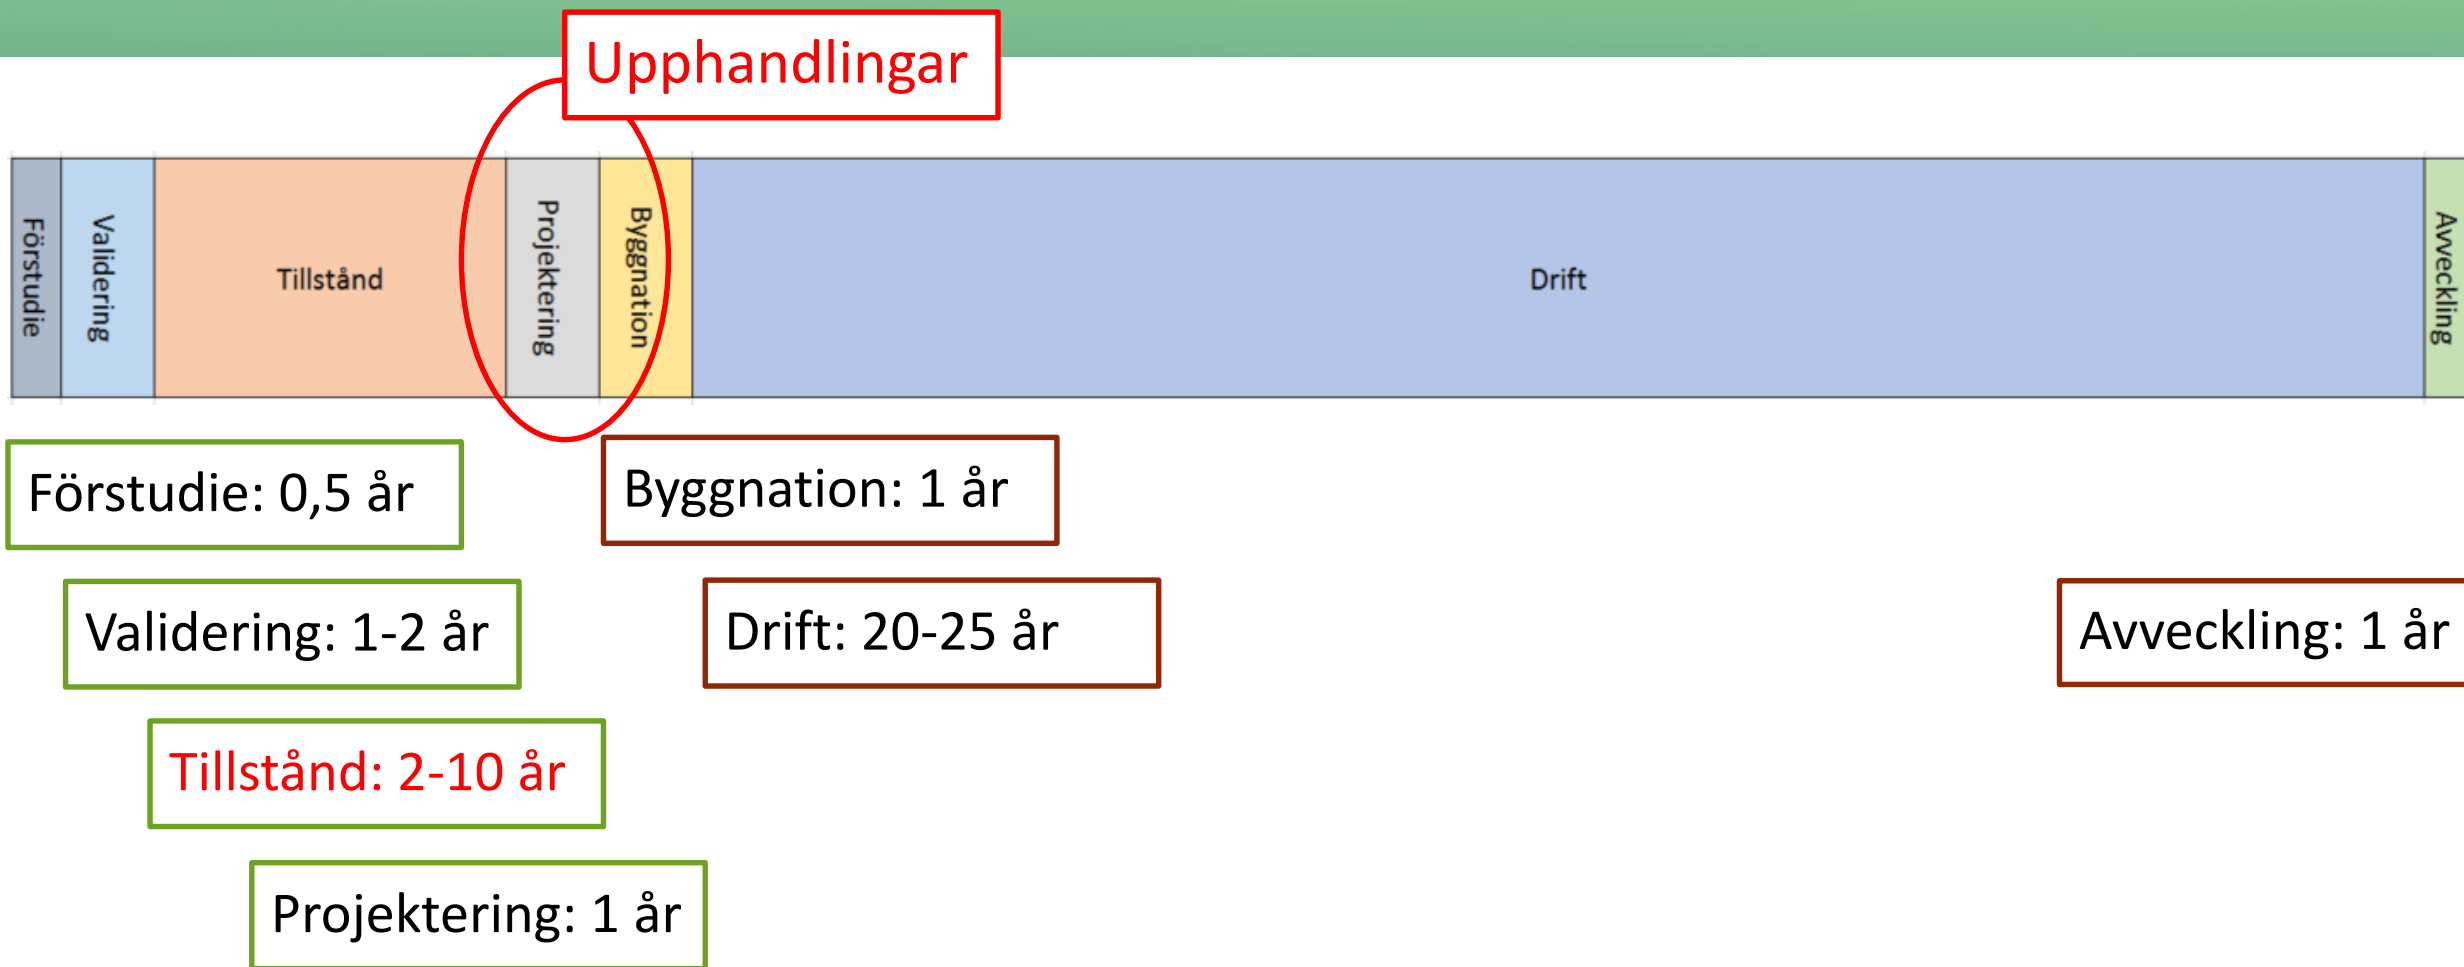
Upphandlingar

Förstudie

Validering

Tillstånd

Projektering

Byggnation

Drift

Avveckling

Förstudie: 0,5 år

Byggnation: 1 år

Validering: 1-2 år

Drift: 20-25 år

Avveckling: 1 år

Tillstånd: 2-10 år

Projektering: 1 år